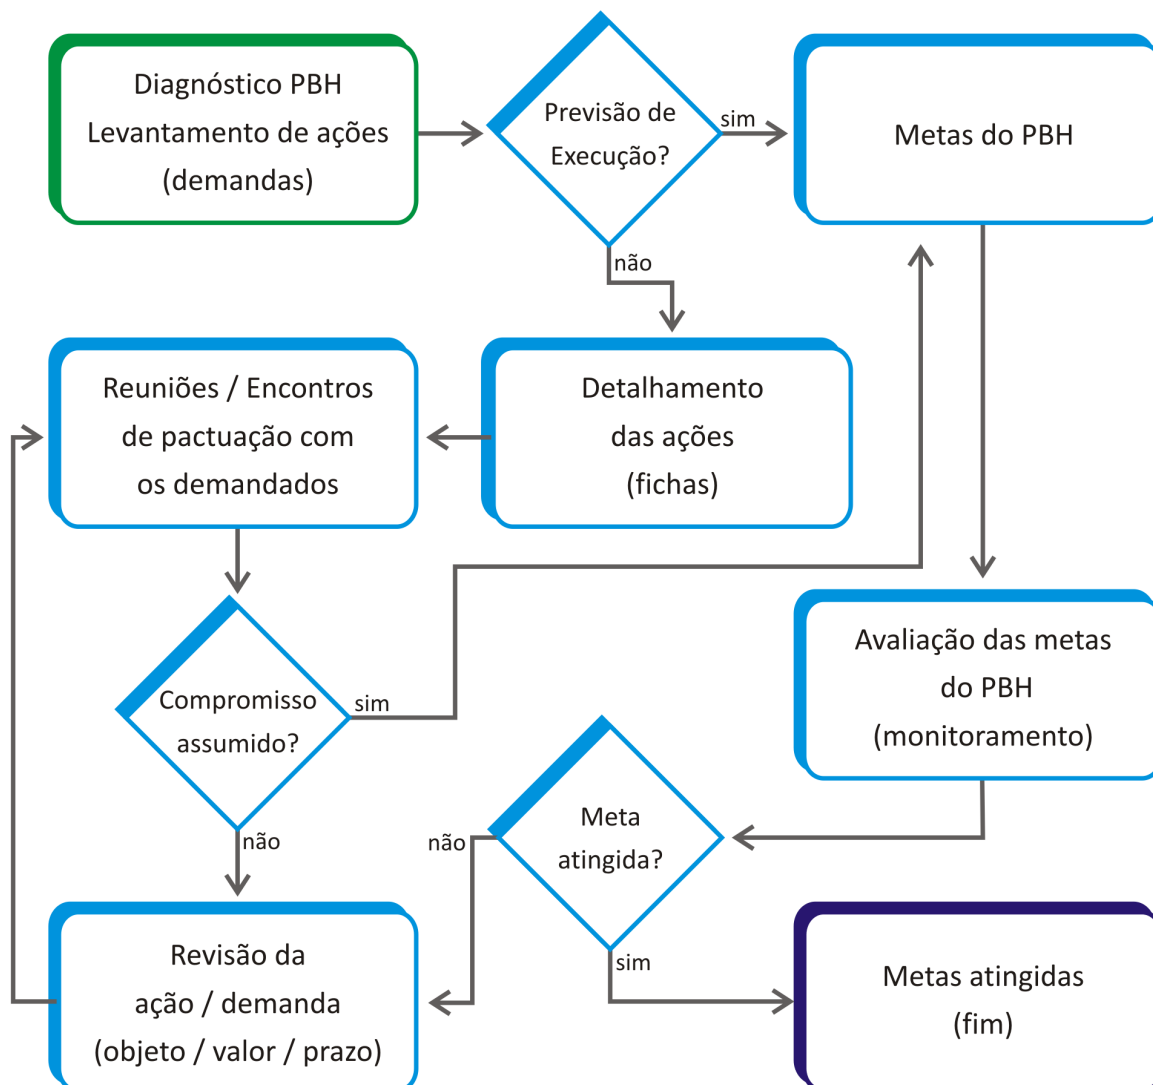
Diagnóstico PBH
Levantamento de ações
(demandas)

Previsão de
Execução?

sim

Metas do PBH

não

Reuniões / Encontros
de pactuação com
os demandados

Detalhamento
das ações
(fichas)

Avaliação das metas
do PBH
(monitoramento)

Compromisso
assumido?

sim

não

Meta
atingida?

não

sim

Revisão da
ação / demanda
(objeto / valor / prazo)

Metas atingidas
(fim)